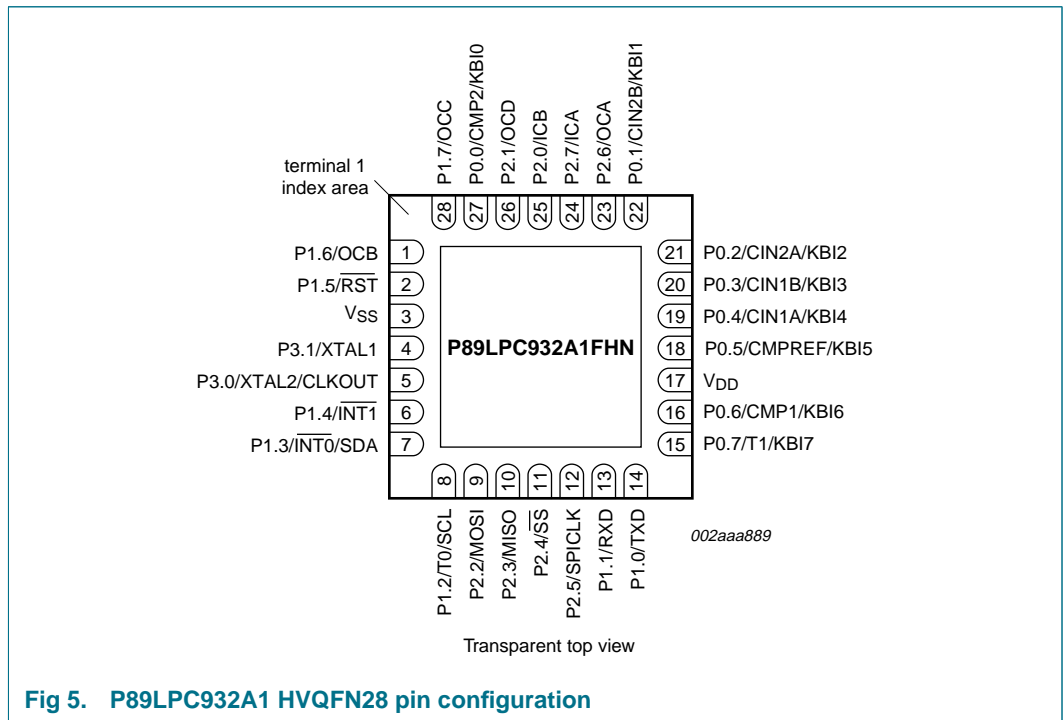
P1.7/OCC
P0.0/CMP2/KBI0
P2.1/OCD
P2.0/ICB
P2.7/ICA
P2.6/OCA
P0.1/CIN2B/KBI1

terminal 1 index area

28 27 26 25 24 23 22

P1.6/OCB 1
P1.5/$\overline{RST}$ 2
$V_{SS}$ 3
P3.1/XTAL1 4
P3.0/XTAL2/CLKOUT 5
P1.4/$\overline{INT1}$ 6
P1.3/$\overline{INT0}$/SDA 7

P89LPC932A1FHN

21 P0.2/CIN2A/KBI2
20 P0.3/CIN1B/KBI3
19 P0.4/CIN1A/KBI4
18 P0.5/CMPREF/KBI5
17 $V_{DD}$
16 P0.6/CMP1/KBI6
15 P0.7/T1/KBI7

8 9 10 11 12 13 14

P1.2/T0/SCL
P2.2/MOSI
P2.3/MISO
P2.4/$\overline{SS}$
P2.5/SPICLK
P1.1/RXD
P1.0/TXD

002aaa889

Transparent top view

Fig 5. P89LPC932A1 HVQFN28 pin configuration